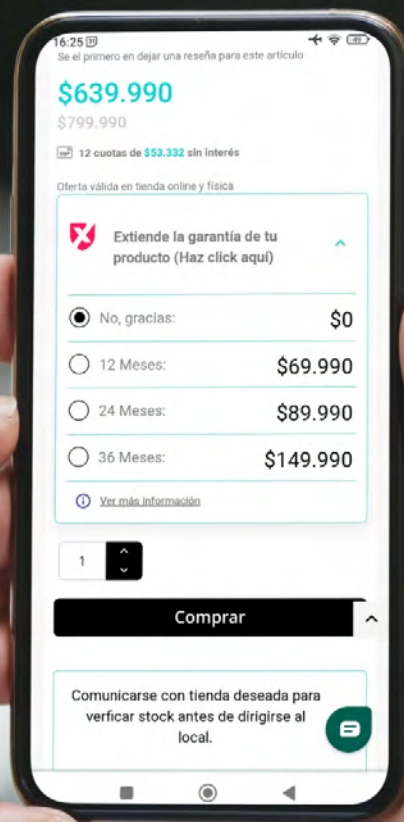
16:25 
Se el primero en dejar una reseña para este artículo

$639.990

$799.990

12 cuotas de $53.332 sin interés

Oferta válida en tienda online y física

Extiende la garantía de tu producto (Haz click aquí)

No, gracias: $0

12 Meses: $69.990

24 Meses: $89.990

36 Meses: $149.990

Ver más información

1

Comprar

Comunicarse con tienda deseada para verficar stock antes de dirigirse al local.